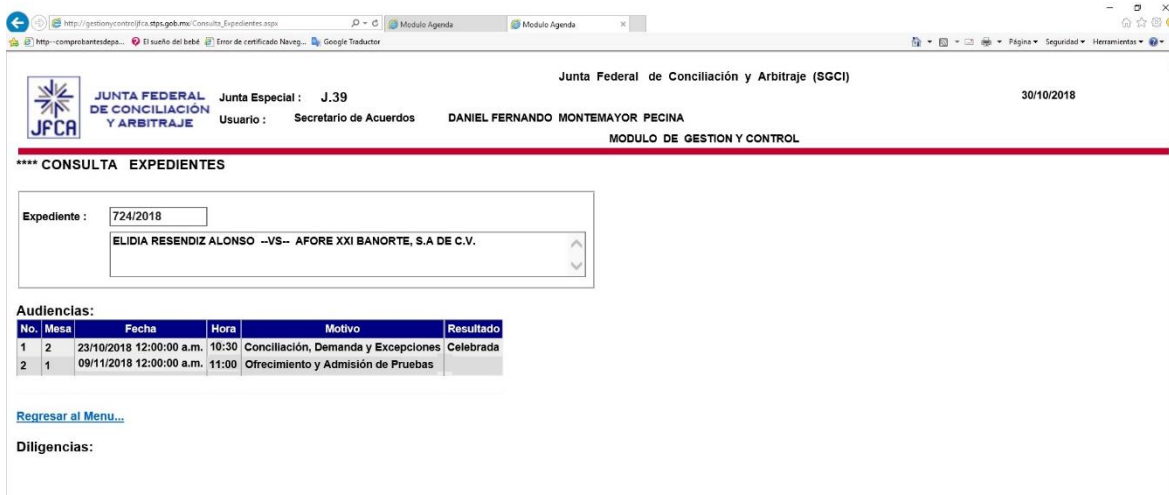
http://gestionycontroljfca.stps.gob.mx/Consulta_Expedientes.aspx
Modulo Agenda
Modulo Agenda
http--comprobantesdepa...
El sueño del bebé
Error de certificado Naveg...
Google Traductor
Página ▾ Seguridad ▾ Herramientas ▾

JFCA JUNTA FEDERAL DE CONCILIACIÓN Y ARBITRAJE

Junta Federal de Conciliación y Arbitraje (SGCI)
Junta Especial : J.39
30/10/2018
Usuario : Secretario de Acuerdos DANIEL FERNANDO MONTEMAYOR PECINA
MODULO DE GESTION Y CONTROL

**** CONSULTA EXPEDIENTES

Expediente : 724/2018
ELIDIA RESENDIZ ALONSO --VS-- AFORE XXI BANORTE, S.A DE C.V.

Audiencias:

| No. | Mesa | Fecha | Hora | Motivo | Resultado |
|---|---|---|---|---|---|
| 1 | 2 | 23/10/2018 12:00:00 a.m. | 10:30 | Conciliación, Demanda y Excepciones | Celebrada |
| 2 | 1 | 09/11/2018 12:00:00 a.m. | 11:00 | Ofrecimiento y Admisión de Pruebas | |

Regresar al Menu...

Diligencias: